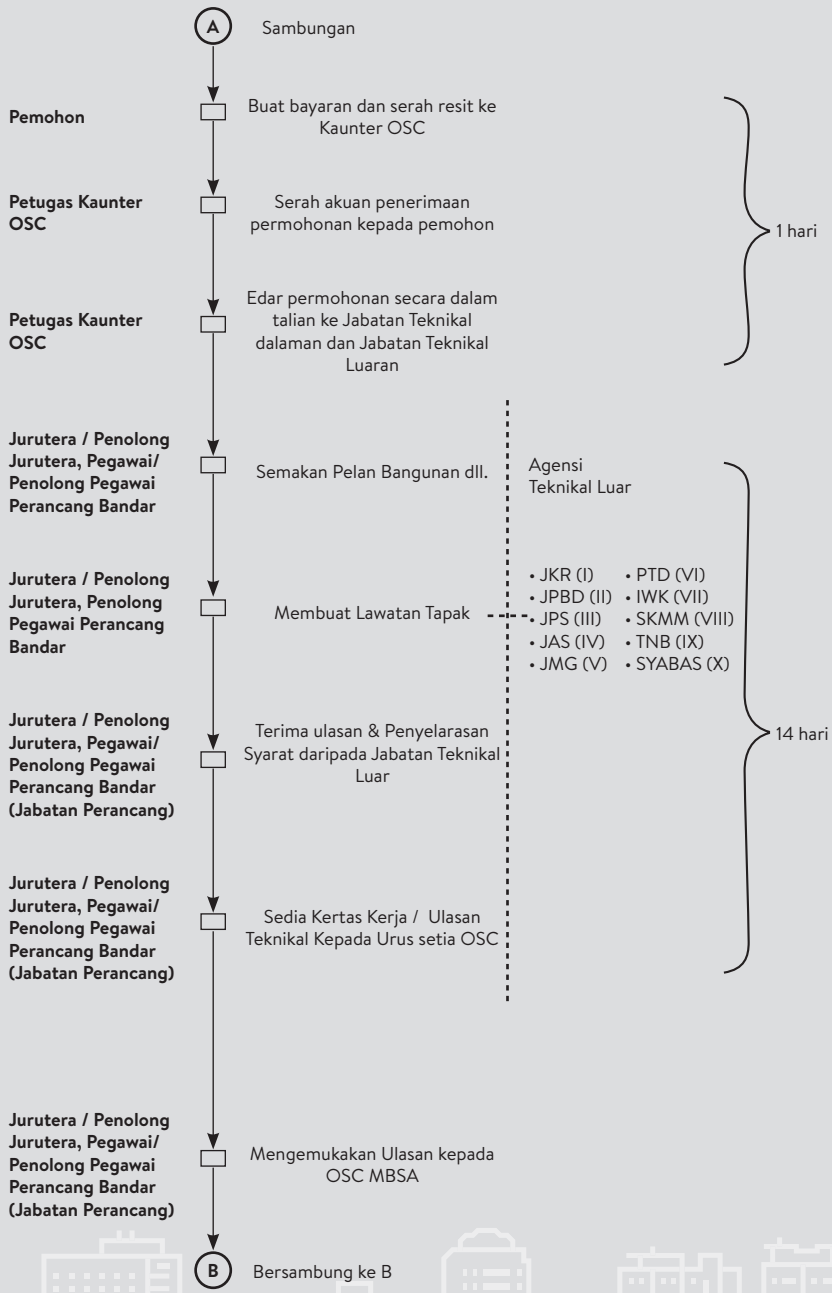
A Sambungan

Pemohon

Buat bayaran dan serah resit ke Kaunter OSC

Petugas Kaunter OSC

Serah akuan penerimaan permohonan kepada pemohon

1 hari

Petugas Kaunter OSC

Edar permohonan secara dalam talian ke Jabatan Teknikal dalaman dan Jabatan Teknikal Luaran

Jurutera / Penolong Jurutera, Pegawai/ Penolong Pegawai Perancang Bandar

Semakan Pelan Bangunan dll.

Agensi Teknikal Luar

Jurutera / Penolong Jurutera, Penolong Pegawai Perancang Bandar

Membuat Lawatan Tapak

• JKR (I)
• JPBD (II)
• JPS (III)
• JAS (IV)
• JMG (V)
• PTD (VI)
• IWK (VII)
• SKMM (VIII)
• TNB (IX)
• SYABAS (X)

Jurutera / Penolong Jurutera, Pegawai/ Penolong Pegawai Perancang Bandar (Jabatan Perancang)

Terima ulasan & Penyelarasan Syarat daripada Jabatan Teknikal Luar

14 hari

Jurutera / Penolong Jurutera, Pegawai/ Penolong Pegawai Perancang Bandar (Jabatan Perancang)

Sedia Kertas Kerja / Ulasan Teknikal Kepada Urus setia OSC

Jurutera / Penolong Jurutera, Pegawai/ Penolong Pegawai Perancang Bandar (Jabatan Perancang)

Mengemukakan Ulasan kepada OSC MBSA

B Bersambung ke B